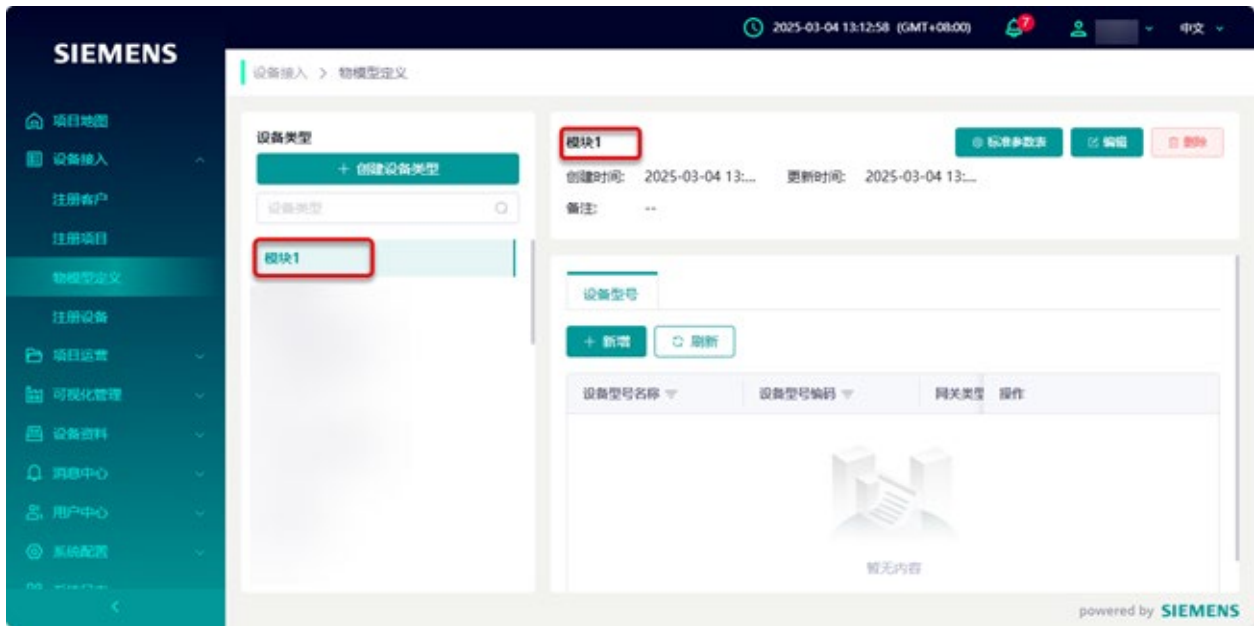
SIEMENS

2025-03-04 13:12:58 (GMT+08:00)
7
中文

项目地图
设备接入
注册客户
注册项目
物模型定义
注册设备
项目运营
可视化管理
设备资料
消息中心
用户中心
系统配置
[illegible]

设备接入 > 物模型定义

设备类型
+ 创建设备类型
设备类型
模块1

模块1
标准参数表
编辑
删除
创建时间: 2025-03-04 13:...
更新时间: 2025-03-04 13:...
备注: --

设备型号
+ 新增
刷新

| 设备型号名称 | 设备型号编码 | 网关类型 | 操作 |
|---|---|---|---|

暂无内容

powered by SIEMENS